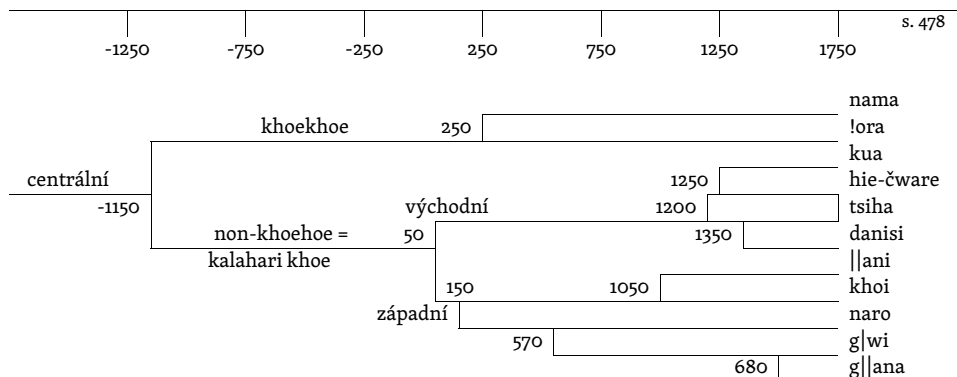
s. 478

-1250 -750 -250 250 750 1250 1750

nama
khoekhoe 250 !ora
kua
centrální 1250 hie-čware
-1150 východní 1200 tsiha
non-khoehoe = 50 1350 danisi
kalahari khoe ||ani
150 1050 khoi
západní naro
570 g|wi
680 g||ana